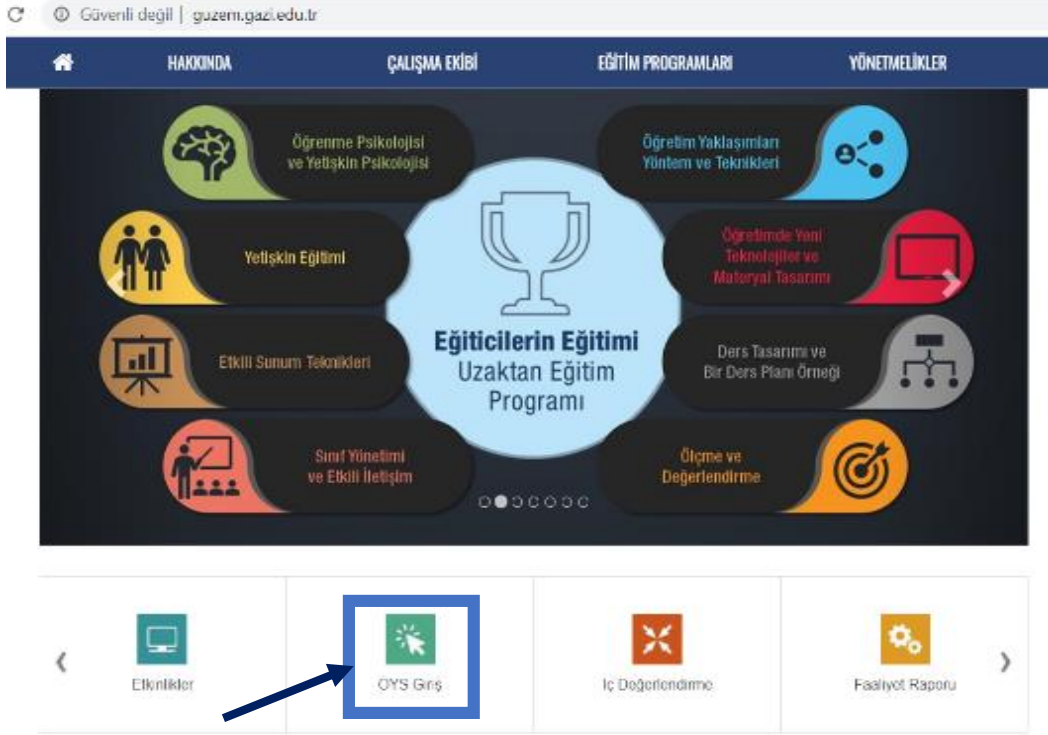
Güvenli değil | guzem.gazi.edu.tr

HAKKINDA
ÇALIŞMA EKİBİ
EĞİTİM PROGRAMLARI
YÖNETMELİKLER

Öğrenme Psikolojisi ve Yetişkin Psikolojisi

Öğretim Yaklaşımları Yöntem ve Teknikleri

Yetişkin Eğitimi

Öğretimde Yeni Teknolojiler ve Materyal Tasarımı

Eğiticilerin Eğitimi
Uzaktan Eğitim Programı

Etkili Sunum Teknikleri

Ders Tasarımı ve Bir Ders Planı Örneği

Sınıf Yönetimi ve Etkili İletişim

Ölçme ve Değerlendirme

Etkinlikler
OYS Giriş
İç Değerlendirme
Faaliyet Raporu